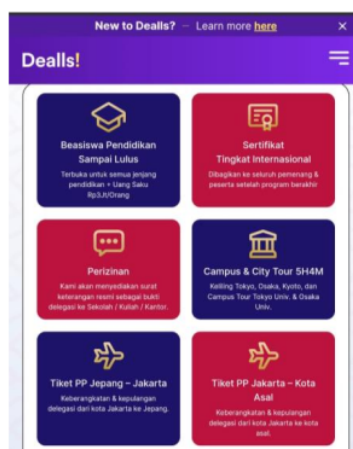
New to Dealls? – Learn more here ×

Dealls!

Beasiswa Pendidikan Sampai Lulus

Terbuka untuk semua jenjang pendidikan + Uang Saku Rp3Jt/Orang

Sertifikat Tingkat Internasional

Dibagikan ke seluruh pemenang & peserta setelah program berakhir

Perizinan

Kami akan menyediakan surat keterangan resmi sebagai bukti delegasi ke Sekolah / Kuliah / Kantor.

Campus & City Tour 5H4M

Keliling Tokyo, Osaka, Kyoto, dan Campus Tour Tokyo Univ. & Osaka Univ.

Tiket PP Jepang – Jakarta

Keberangkatan & kepulangan delegasi dari kota Jakarta ke Jepang.

Tiket PP Jakarta – Kota Asal

Keberangkatan & kepulangan delegasi dari kota Jakarta ke kota asal.